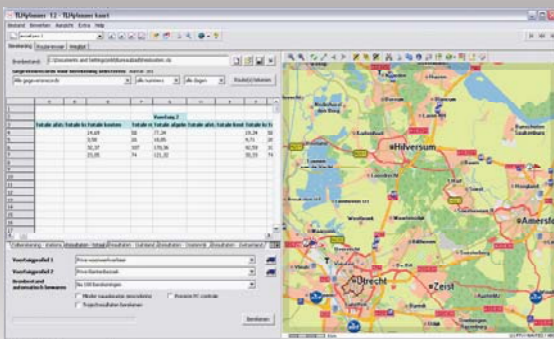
TLPplanner 7.2 - TLPplanner kaart
Bestand Bewerken Aanzicht Extra Help
Berekening
Bronbestand
Alle gegevensrecords
alle kunnen
alle dagen
Resultaat bekeken
Voorbeeld 2
Totale afst. Totale kosten Totale tijd Totale afst. Totale kosten Totale afst. Totale kost.
14,69 | 58 | 77,34
9,96 | 10 | 10,05
32,37 | 107 | 170,36
15,05 | 74 | 121,32
19,34
9,71
50,62
50,53
Voorkeur 1
Voorkeur 2
Berekenen
Hilversum
Utrecht
Zeist
Amersfo